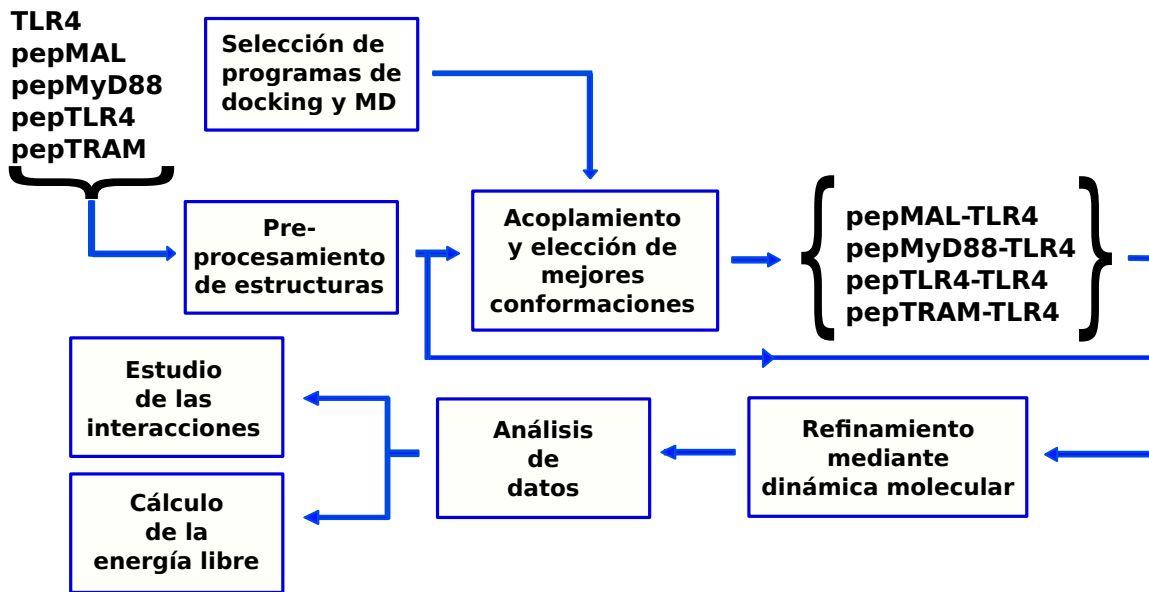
TLR4
pepMAL
pepMyD88
pepTLR4
pepTRAM

Selección de programas de docking y MD

Pre-procesamiento de estructuras

Acoplamiento y elección de mejores conformaciones

pepMAL-TLR4
pepMyD88-TLR4
pepTLR4-TLR4
pepTRAM-TLR4

Estudio de las interacciones

Cálculo de la energía libre

Análisis de datos

Refinamiento mediante dinámica molecular